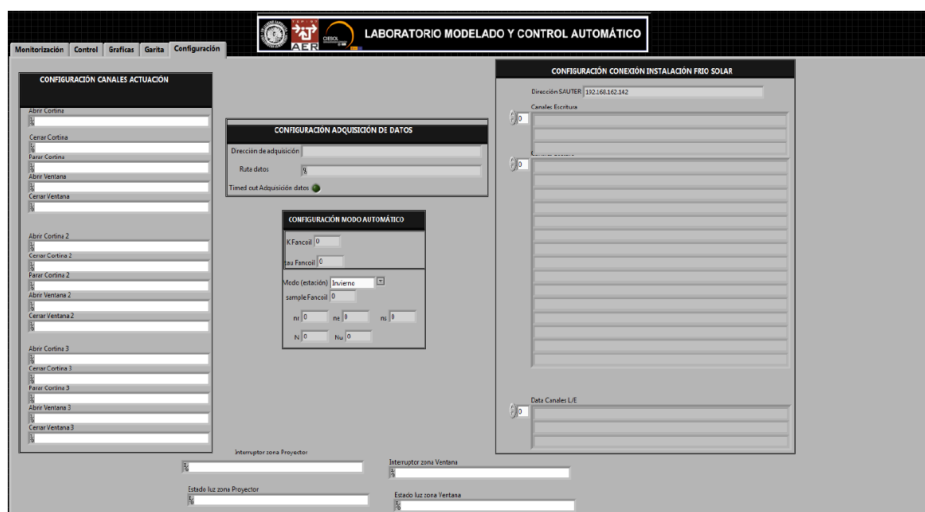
LABORATORIO MODELADO Y CONTROL AUTOMÁTICO

AER

Monitorización | Control | Graficas | Garita | Configuración

CONFIGURACIÓN CANALES ACTUACIÓN

Abrir Cortina
Cerrar Cortina
Parar Cortina
Abrir Ventana
Cerrar Ventana

Abrir Cortina 2
Cerrar Cortina 2
Parar Cortina 2
Abrir Ventana 2
Cerrar Ventana 2

Abrir Cortina 3
Cerrar Cortina 3
Parar Cortina 3
Abrir Ventana 3
Cerrar Ventana 3

CONFIGURACIÓN ADQUISICIÓN DE DATOS

Direccion de adquisición
Rate datos
Timed out Adquisición datos

CONFIGURACIÓN MODO AUTOMÁTICO

K Fancoil 0
tau Fancoil 0
Modo (estación) Invierno
simple Fancoil 0
nu 0 ne 0 ns 0
tv 0 htu 0

CONFIGURACIÓN CONEXIÓN INSTALACIÓN FRIO SOLAR

Dirección SAUTER 192.168.162.142
Canales Escritura
0
Canales Lectura
0

Data Canales L/E
0

Interruptor zona Proyector
Interruptor zona Ventana
Estado luz zona Proyector
Estado luz zona Ventana